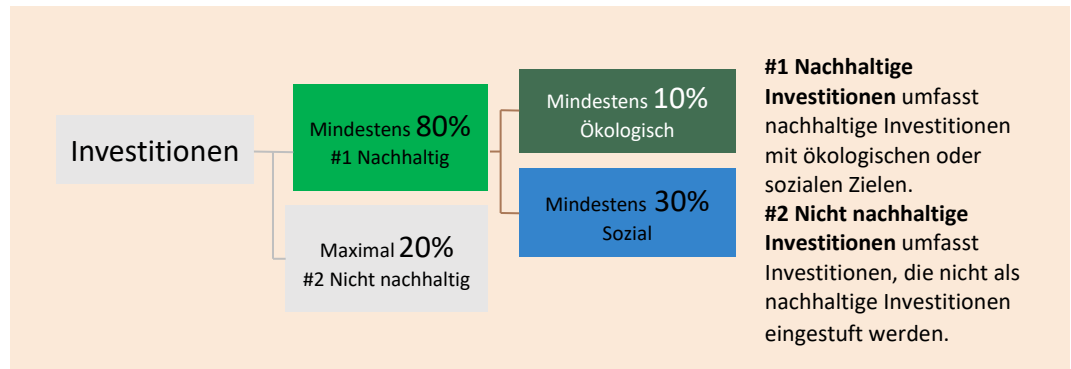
Investitionen

Mindestens 80%
#1 Nachhaltig

Maximal 20%
#2 Nicht nachhaltig

Mindestens 10%
Ökologisch

Mindestens 30%
Sozial

**#1 Nachhaltige Investitionen** umfasst nachhaltige Investitionen mit ökologischen oder sozialen Zielen.
**#2 Nicht nachhaltige Investitionen** umfasst Investitionen, die nicht als nachhaltige Investitionen eingestuft werden.